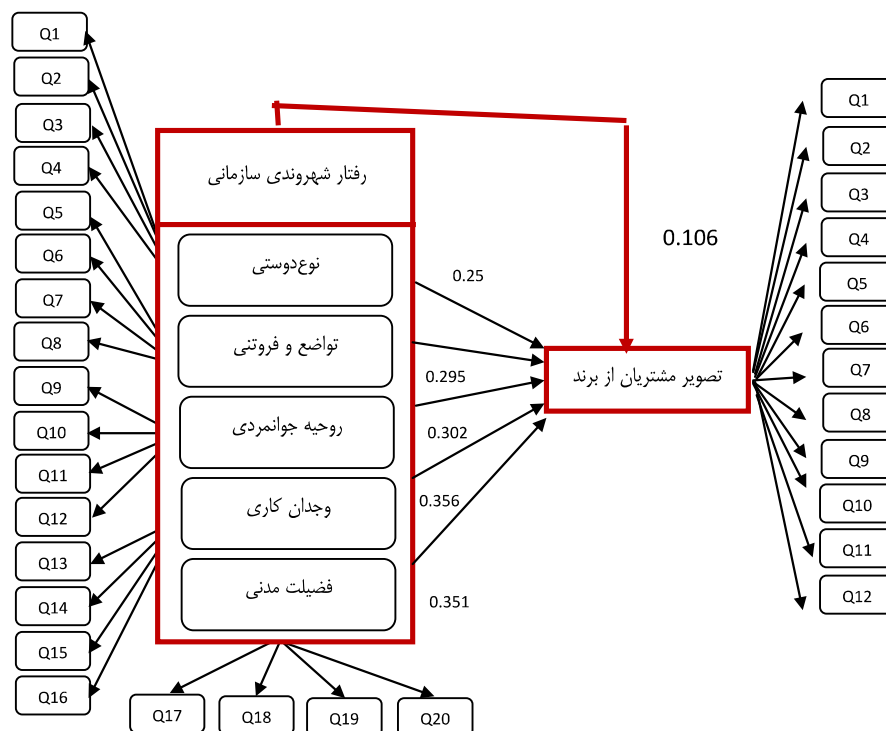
Q1
Q2
Q3
Q4
Q5
Q6
Q7
Q8
Q9
Q10
Q11
Q12
Q13
Q14
Q15
Q16

رفتار شهروندی سازمانی

نوع‌دوستی
تواضع و فروتنی
روحیه جوانمردی
وجدان کاری
فضیلت مدنی

Q17
Q18
Q19
Q20

0.25
0.295
0.302
0.356
0.351

0.106

تصویر مشتریان از برند

Q1
Q2
Q3
Q4
Q5
Q6
Q7
Q8
Q9
Q10
Q11
Q12